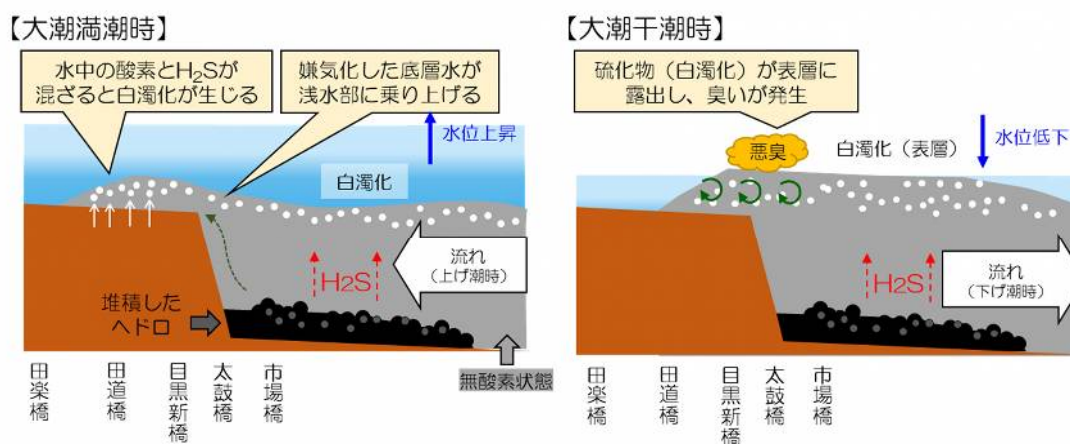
【大潮満潮時】

水中の酸素と$H_2S$が混ざると白濁化が生じる

嫌気化した底層水が浅水部に乗り上げる

水位上昇

白濁化

H2S

流れ（上げ潮時）

堆積したヘドロ

無酸素状態

田楽橋

田道橋

目黒新橋

太鼓橋

市場橋

【大潮干潮時】

硫化物（白濁化）が表層に露出し、臭いが発生

悪臭

白濁化（表層）

水位低下

H2S

流れ（下げ潮時）

田楽橋

田道橋

目黒新橋

太鼓橋

市場橋